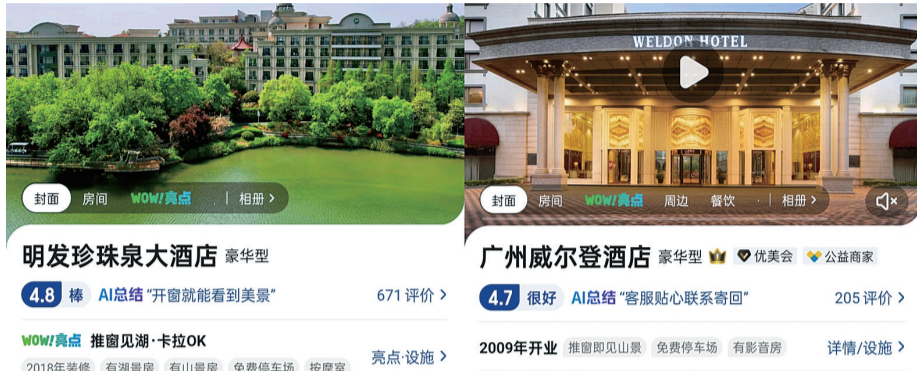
封面 房间 WOW!亮点 | 相册 >

明发珍珠泉大酒店 豪华型

4.8 棒 AI总结 "开窗就能看到美景" 671 评价 >

WOW!亮点 推窗见湖 · 卡拉OK

2018年装修 有湖景房 有山景房 免费停车场 按摩室 亮点·设施 >

WELDON HOTEL

封面 房间 WOW!亮点 周边 餐饮 | 相册 >

广州威尔登酒店 豪华型 优美会 公益商家

4.7 很好 AI总结 "客服贴心联系寄回" 205 评价 >

2009年开业 推窗即见山景 免费停车场 有影音房 详情/设施 >